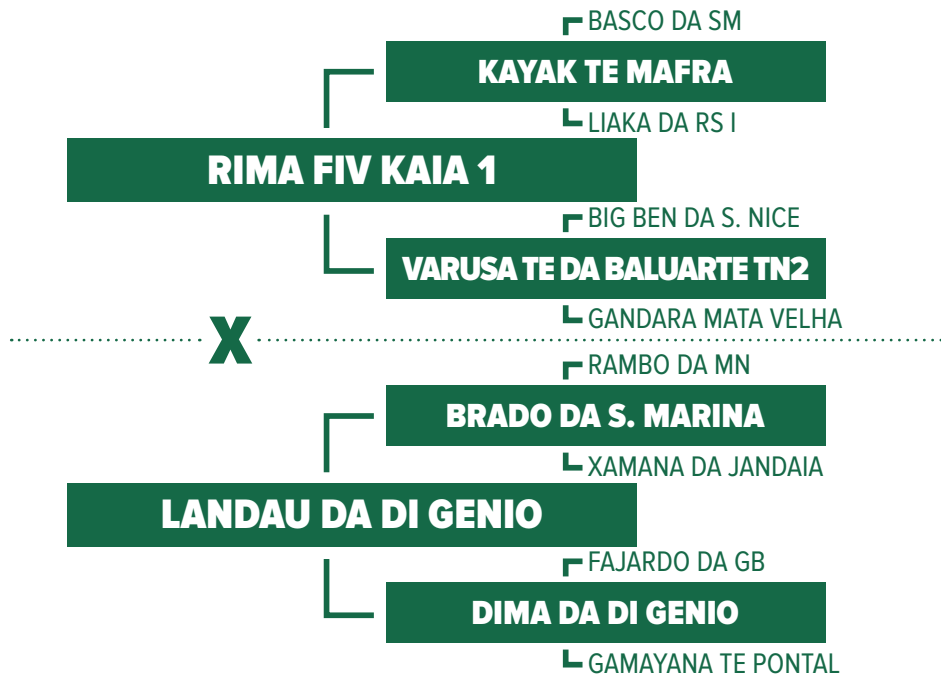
BASCO DA SM
KAYAK TE MAFRA
LIAKA DA RS I
RIMA FIV KAIA 1
BIG BEN DA S. NICE
VARUSA TE DA BALUARTE TN2
GANDARA MATA VELHA
X
RAMBO DA MN
BRADO DA S. MARINA
XAMANA DA JANDAIA
LANDAU DA DI GENIO
FAJARDO DA GB
DIMA DA DI GENIO
GAMAYANA TE PONTAL